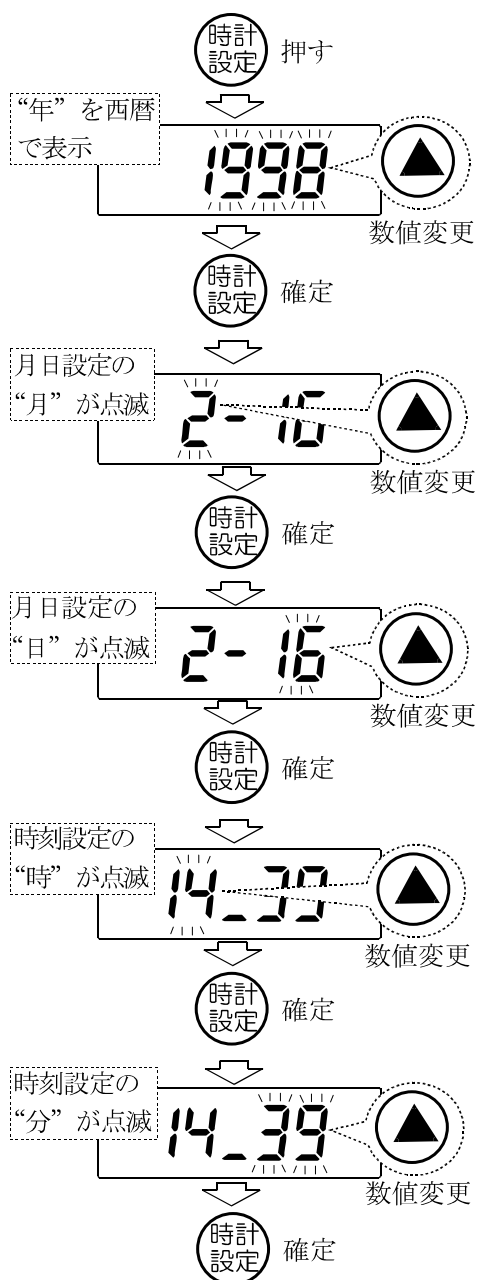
時計設定 押す

"年"を西暦で表示

1998

数値変更

時計設定 確定

月日設定の"月"が点滅

2- 16

数値変更

時計設定 確定

月日設定の"日"が点滅

2- 16

数値変更

時計設定 確定

時刻設定の"時"が点滅

14_39

数値変更

時計設定 確定

時刻設定の"分"が点滅

14_39

数値変更

時計設定 確定